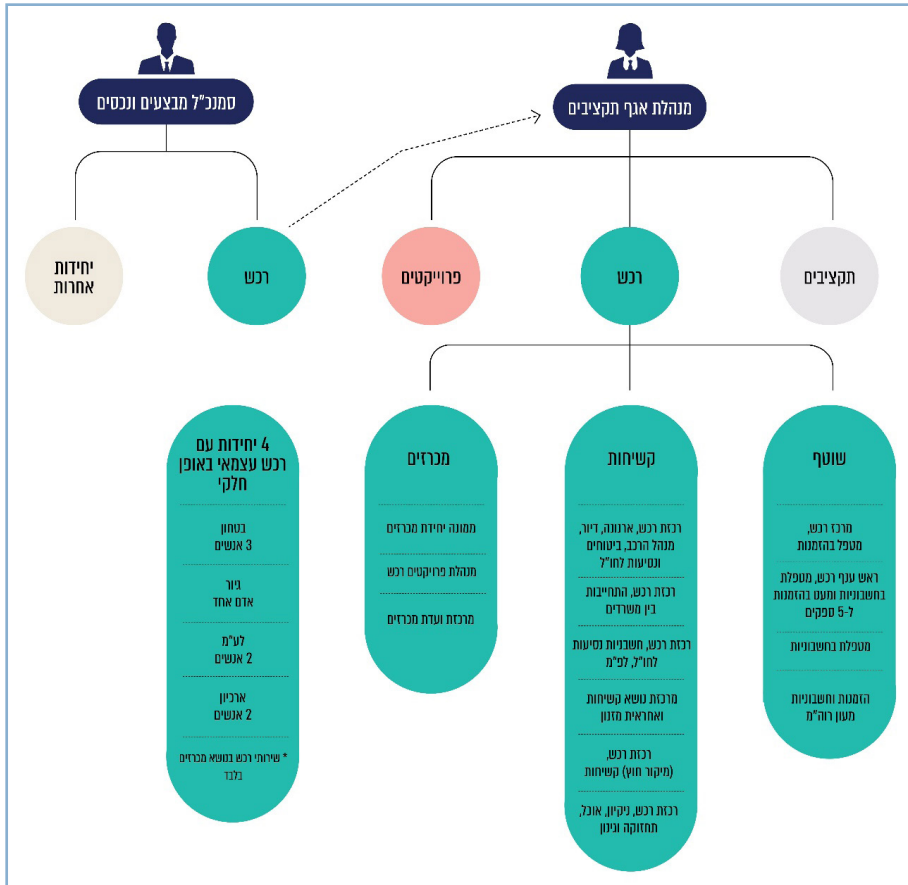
מנהלת אגף תקציבים

סמנכ"ל מבצעים ונכסים

תקציבים

רכש

פרוייקטים

רכש

יחידות אחרות

שוטף

מרכז רכש, מטפל בהזמנות

ראש ענף רכש, מטפלת בחשבוניות ומעט בהזמנות ל-5 ספקים

מטפלת בחשבוניות

הזמנות וחשבוניות מעון רוה"מ

קשיחות

רכזת רכש, ארנונה, דיור, מנהל הרכב, ביטוחים ונסיעות לחו"ל

רכזת רכש, התחייבות בין משרדים

רכזת רכש, חשבונות נסיעות לחו"ל, לפ"מ

מרכזת נושא קשיחות ואחראית מסגון

רכזת רכש, (מיקור חוץ) קשיחות

רכזת רכש, ניקיון, אוכל, תחזוקה ובינוי

מכרזים

ממונה יחידת מכרזים

מנהלת פרויקטים רכש

מרכזת ועדת מכרזים

4 יחידות עם רכש עצמאי באופן חלקי

בטחון
3 אנשים

גיור
אדם אחד

לע"מ
2 אנשים

ארכיון
2 אנשים

* שירותי רכש בנושא מכרזים בלבד